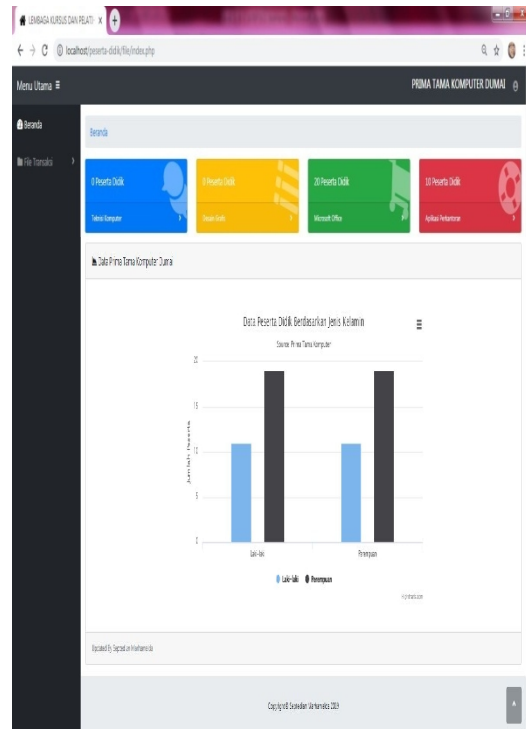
LEMBAGA KURSUS DAN PELATI ×

localhost/peserta-didik/file/index.php

Menu Utama ≡

PRIMA TAMA KOMPUTER DUMAI

Beranda

File Transaksi

Beranda

0 Peserta Didik

Teknisi Komputer

0 Peserta Didik

Desain Grafis

20 Peserta Didik

Microsoft Office

10 Peserta Didik

Aplikasi Perkantoran

Data Prima Tama Komputer Dumai

Data Peserta Didik Berdasarkan Jenis Kelamin

Source: Prima Tama Komputer

20

15

10

5

0

Jumlah Peserta

Laki-laki

Perempuan

Laki-laki ● Perempuan

Highcharts.com

Updated By Septedian Mvintaris Ida

Copyright © Septedian Vintarieska 2019